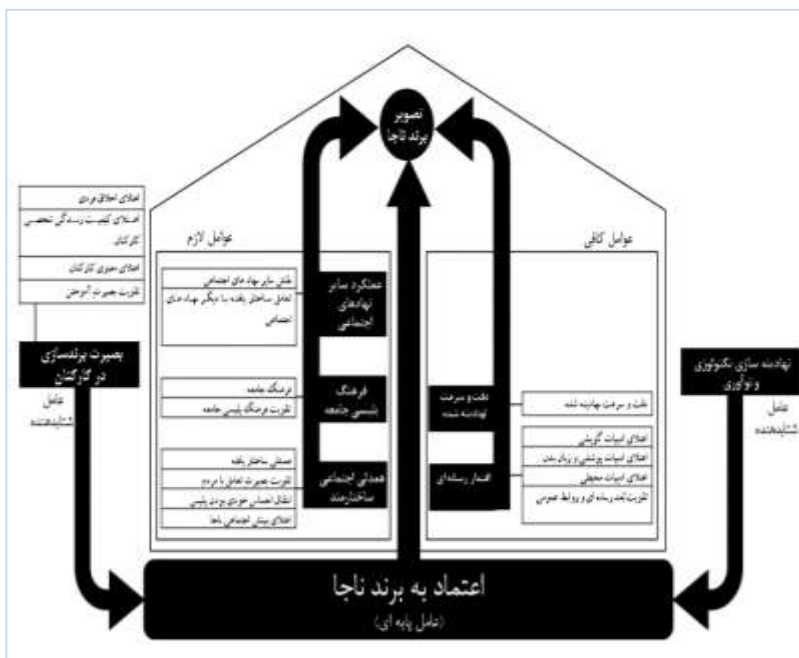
تصویر برند ناجا

عوامل لازم

عوامل کافی

اعتلای اخلاق فردی
اعتلای کیفیت رسیدگی تخصصی کارکنان
اعتلای معنوی کارکنان
تقویت بصیرت آموختن

بصیرت برندسازی در کارکنان

عامل شتابدهنده

نقش سایر نهادهای اجتماعی
تعامل ساختار یافته با دیگر نهادهای اجتماعی

عملکرد سایر نهادهای اجتماعی

فرهنگ جامعه
تقویت فرهنگ پلیسی جامعه

فرهنگ پلیسی جامعه

انسجام ساختار یافته
تقویت بصیرت تعامل با مردم
انتقال احساس خوبی بودن پلیس
اعتلای بینش اجتماعی ناجا

همدلی اجتماعی ساختارمند

دقت و سرعت نهادینه شده

دقت و سرعت نهادینه شده

اعتلای ادبیات گویشی
اعتلای ادبیات پوششی و زبان بدن
اعتلای ادبیات محیطی
تقویت رسانه ای و روابط عمومی

اقتدار رسانه ای

نهادینه سازی تکنولوژی و نوآوری

عامل شتابدهنده

اعتماد به برند ناجا
(عامل پایه ای)